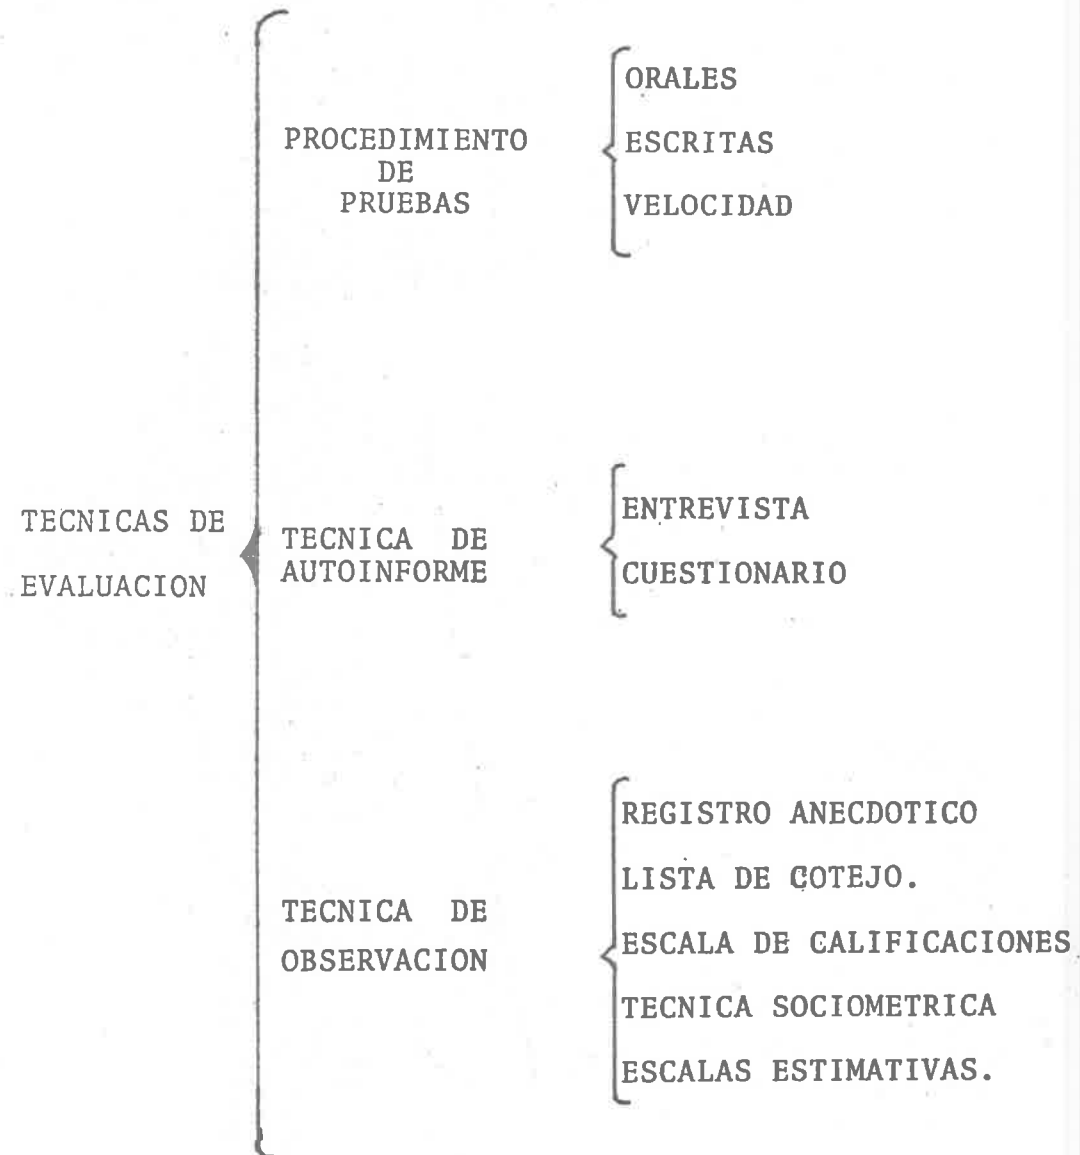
TECNICAS DE EVALUACION

PROCEDIMIENTO DE PRUEBAS

ORALES

ESCRITAS

VELOCIDAD

TECNICA DE AUTOINFORME

ENTREVISTA

CUESTIONARIO

TECNICA DE OBSERVACION

REGISTRO ANECDOTICO

LISTA DE COTEJO.

ESCALA DE CALIFICACIONES

TECNICA SOCIOMETRICA

ESCALAS ESTIMATIVAS.